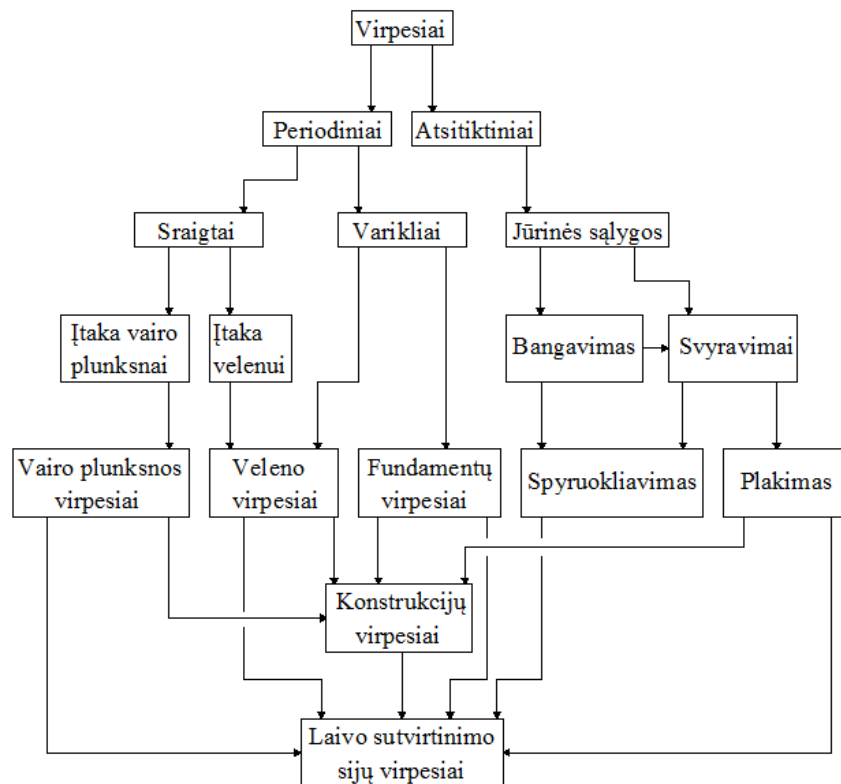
Virpesiai

Periodiniai

Atsitiktiniai

Sraigtai

Varikliai

Jūrinės sąlygos

Įtaka vairo plunksnai

Įtaka velenui

Bangavimas

Svyravimai

Vairo plunksnos virpesiai

Veleno virpesiai

Fundamentų virpesiai

Spyruokliavimas

Plakimas

Konstrukcijų virpesiai

Laivo sutvirtinimo sijų virpesiai